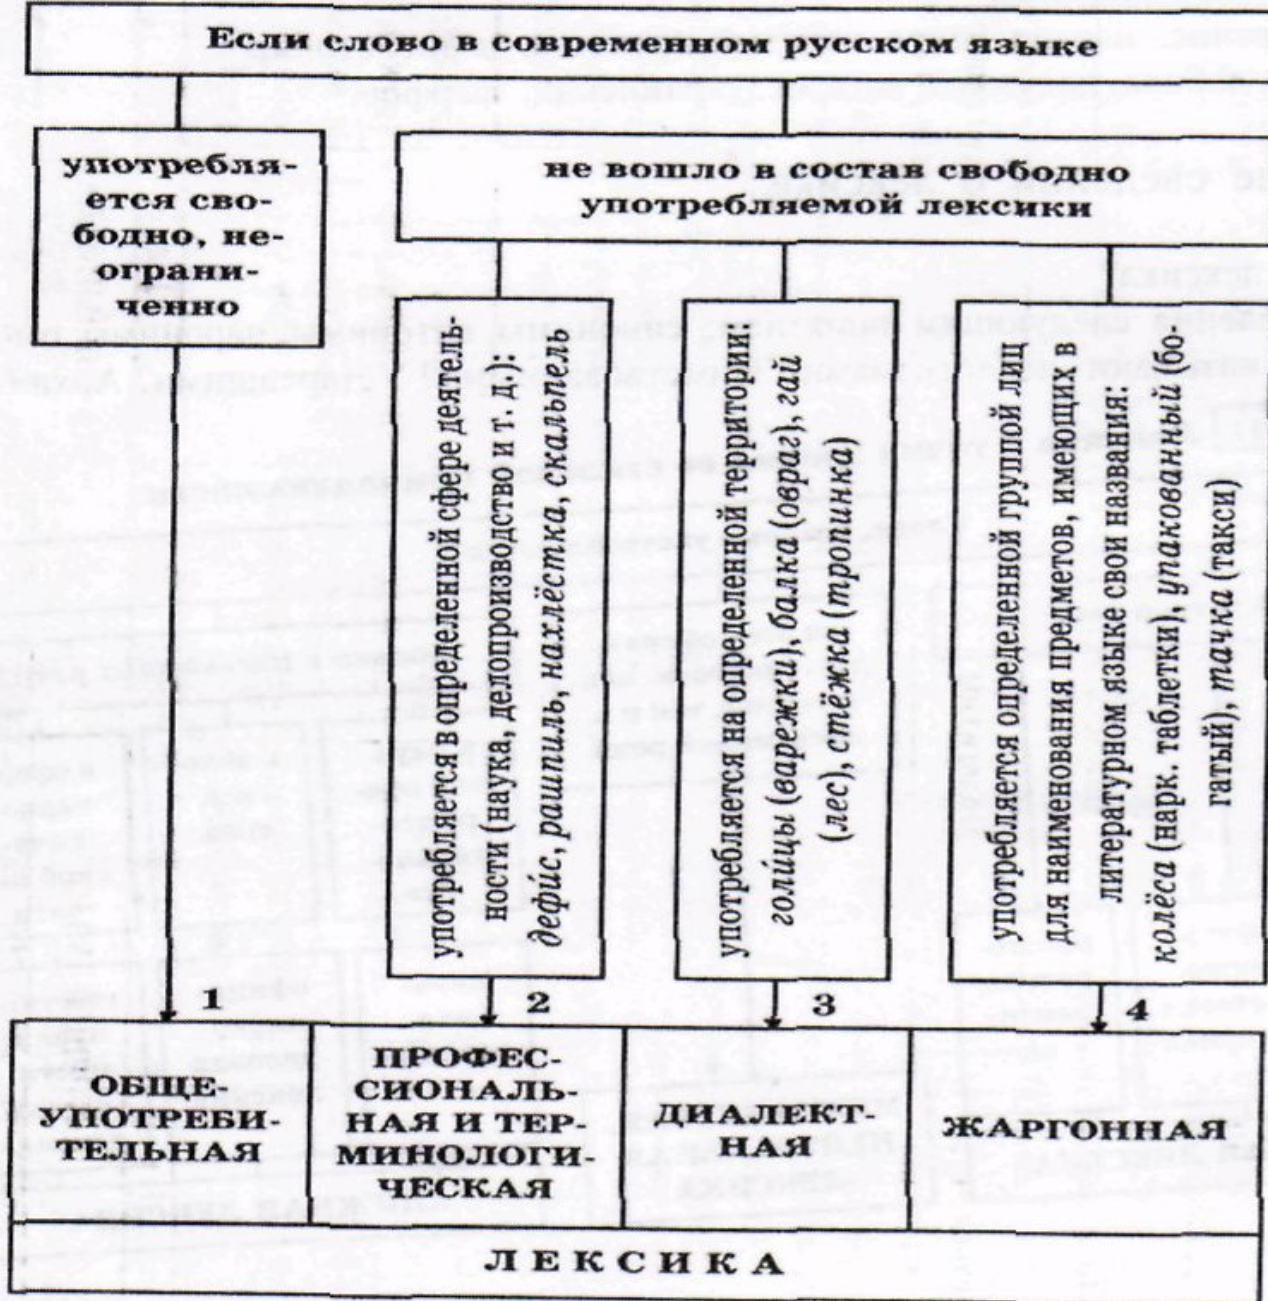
Если слово в современном русском языке

употребляется свободно, неограниченно

не вошло в состав свободно употребляемой лексики

употребляется в определенной сфере деятельности (наука, делопроизводство и т. д.): дефис, рашпиль, нахлёстка, скальпель

употребляется на определенной территории: голицы (варежки), балка (овраг), гай (лес), стёжка (тропинка)

употребляется определенной группой лиц для наименования предметов, имеющих в литературном языке свои названия: колёса (нарк. таблетки), упакованный (богатый), тачка (такси)

1

2

3

4

ОБЩЕУПОТРЕБИТЕЛЬНАЯ

ПРОФЕССИОНАЛЬНАЯ И ТЕРМИНОЛОГИЧЕСКАЯ

ДИАЛЕКТНАЯ

ЖАРГОННАЯ

ЛЕКСИКА